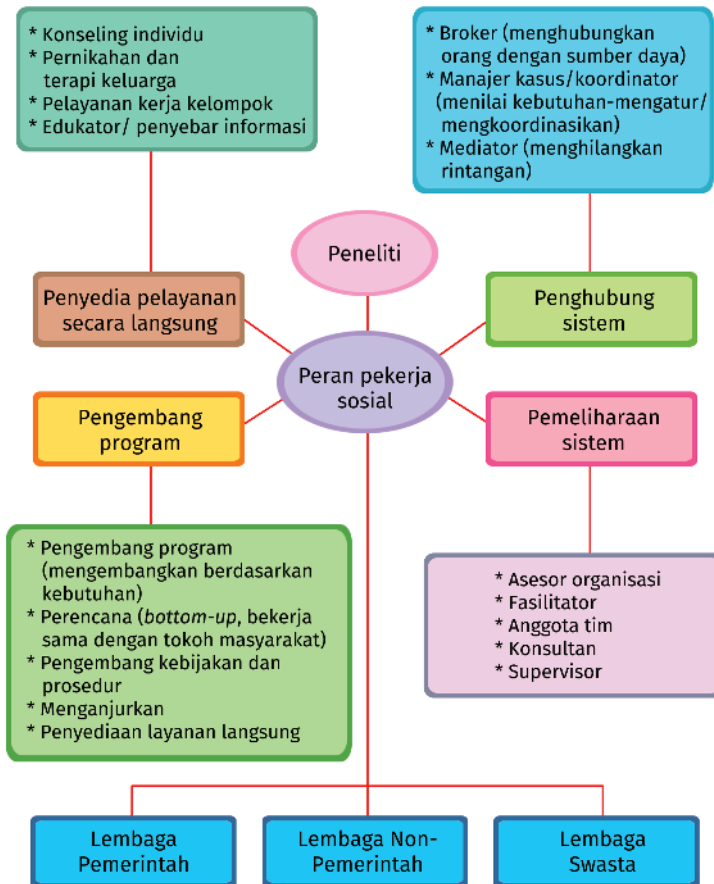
* Konseling individu
* Pernikahan dan terapi keluarga
* Pelayanan kerja kelompok
* Edukator/ penyebar informasi

* Broker (menghubungkan orang dengan sumber daya)
* Manajer kasus/koordinator (menilai kebutuhan-mengatur/ mengkoordinasikan)
* Mediator (menghilangkan rintangan)

Peneliti

Penyedia pelayanan secara langsung

Penghubung sistem

Peran pekerja sosial

Pengembang program

Pemeliharaan sistem

* Pengembang program (mengembangkan berdasarkan kebutuhan)
* Perencana (bottom-up, bekerja sama dengan tokoh masyarakat)
* Pengembang kebijakan dan prosedur
* Menganjurkan
* Penyediaan layanan langsung

* Asesor organisasi
* Fasilitator
* Anggota tim
* Konsultan
* Supervisor

Lembaga Pemerintah

Lembaga Non-Pemerintah

Lembaga Swasta